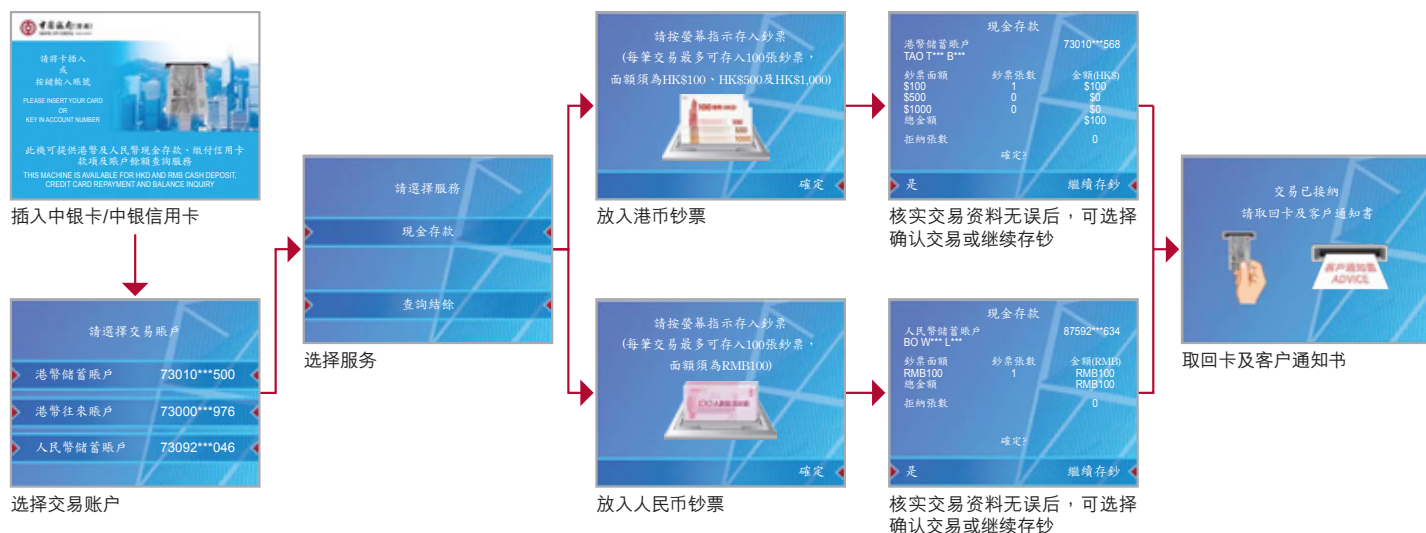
請將卡插入
或
按鍵輸入賬號

PLEASE INSERT YOUR CARD
OR
KEY IN ACCOUNT NUMBER

此機可提供港幣及人民幣現金存款、繳付信用卡款項及賬戶餘額查詢服務
THIS MACHINE IS AVAILABLE FOR HKD AND RMB CASH DEPOSIT, CREDIT CARD REPAYMENT AND BALANCE INQUIRY

插入中银卡/中银信用卡

請選擇交易賬戶
港幣儲蓄賬戶 73010***500
港幣往來賬戶 73000***976
人民幣儲蓄賬戶 73092***046

选择交易账户

請選擇服務
現金存款
查詢結餘

选择服务

請按螢幕指示存入鈔票
(每筆交易最多可存入100張鈔票,
面額須為HK\$100、HK\$500及HK\$1,000)
確定

放入港币钞票

現金存款
港幣儲蓄賬戶 73010***568
TAO T*** B***
鈔票面額 鈔票張數 金額(HK\$)
\$100 1 \$100
\$500 0 \$0
\$1000 0 \$0
總金額 \$100
拒納張數 0
確定?
是 繼續存鈔

核实交易资料无误后，可选择确认交易或继续存钞

請按螢幕指示存入鈔票
(每筆交易最多可存入100張鈔票,
面額須為RMB100)
確定

放入人民币钞票

現金存款
人民幣儲蓄賬戶 87592***634
BO W*** L***
鈔票面額 鈔票張數 金額(RMB)
RMB100 1 RMB100
總金額 RMB100
拒納張數 0
確定?
是 繼續存鈔

核实交易资料无误后，可选择确认交易或继续存钞

交易已接納
請取回卡及客戶通知書
客戶通知書
ADVICE

取回卡及客户通知书